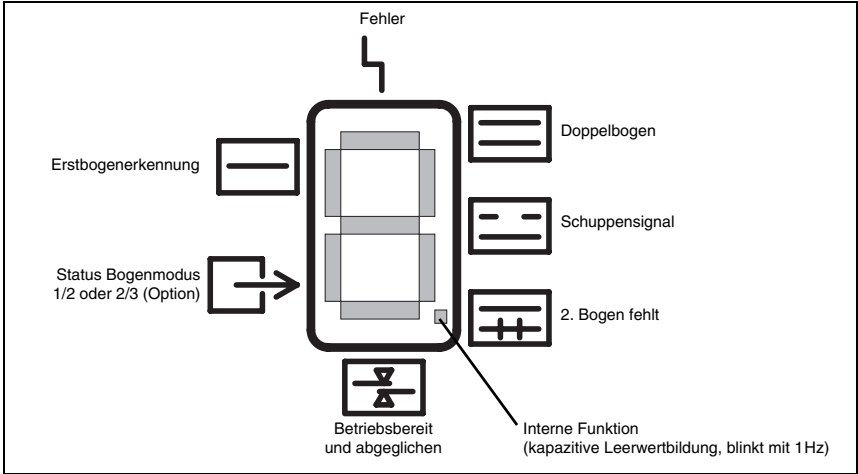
Fehler

Doppelbogen

Erstbogenerkennung

Schuppensignal

Status Bogenmodus
1/2 oder 2/3 (Option)

2. Bogen fehlt

Betriebsbereit
und abgeglichen

Interne Funktion
(kapazitive Leerwertbildung, blinkt mit 1Hz)